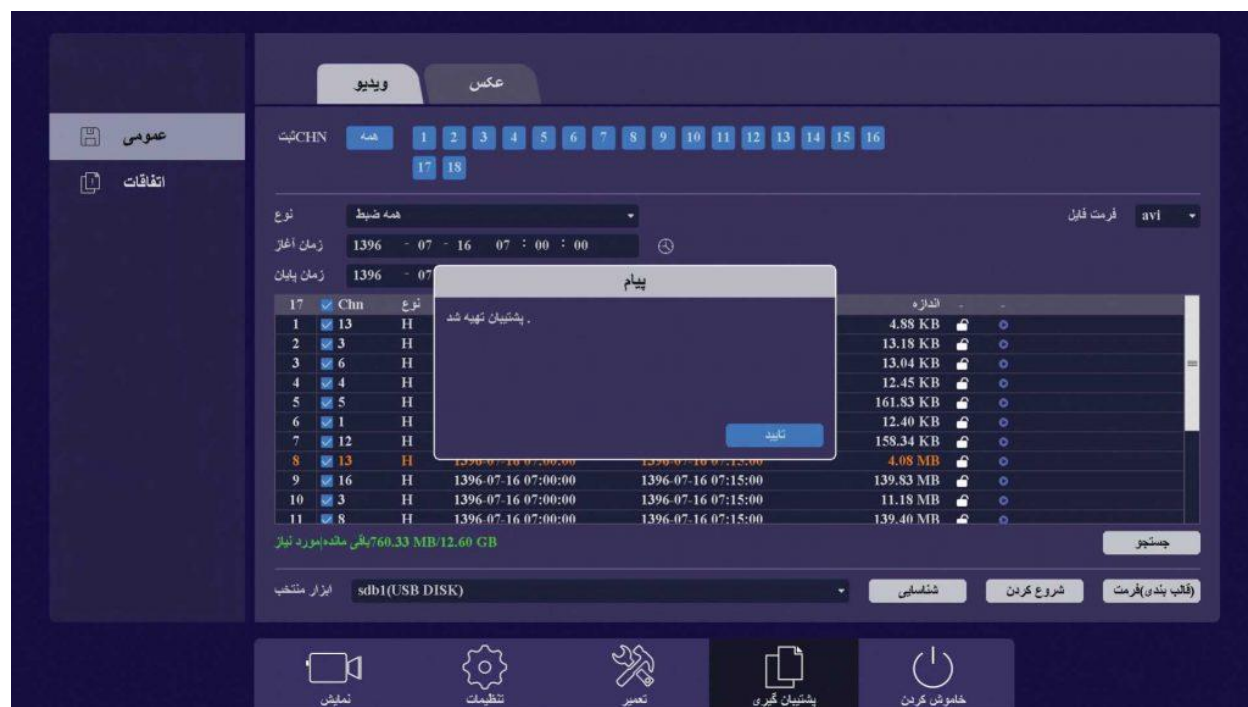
ویدیو
عکس

عمومی
اتفاقات

CHNثبت
همه
1 2 3 4 5 6 7 8 9 10 11 12 13 14 15 16
17 18

نوع
همه ضبط
فرمت فایل
avi
زمان آغاز
1396 - 07 - 16 07 : 00 : 00
زمان پایان
1396 - 07

پیام
. پشتیبان تهیه شد
تایید

| 17 | Chn | نوع | | | اندازه | | |
|---|---|---|---|---|---|---|---|
| 1 | 13 | H | | | 4.88 KB | | |
| 2 | 3 | H | | | 13.18 KB | | |
| 3 | 6 | H | | | 13.04 KB | | |
| 4 | 4 | H | | | 12.45 KB | | |
| 5 | 5 | H | | | 161.83 KB | | |
| 6 | 1 | H | | | 12.40 KB | | |
| 7 | 12 | H | | | 158.34 KB | | |
| 8 | 13 | H | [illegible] | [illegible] | 4.08 MB | | |
| 9 | 16 | H | 1396-07-16 07:00:00 | 1396-07-16 07:15:00 | 139.83 MB | | |
| 10 | 3 | H | 1396-07-16 07:00:00 | 1396-07-16 07:15:00 | 11.18 MB | | |
| 11 | 8 | H | 1396-07-16 07:00:00 | 1396-07-16 07:15:00 | 139.40 MB | | |

760.33 MB/12.60 GBباقی مانده/مورد نیاز
جستجو

ابزار منتخب
sdb1(USB DISK)
شناسایی
شروع کردن
(قالب بندی)فرمت

نمایش
تنظیمات
تعمیر
پشتیبان گیری
خاموش کردن